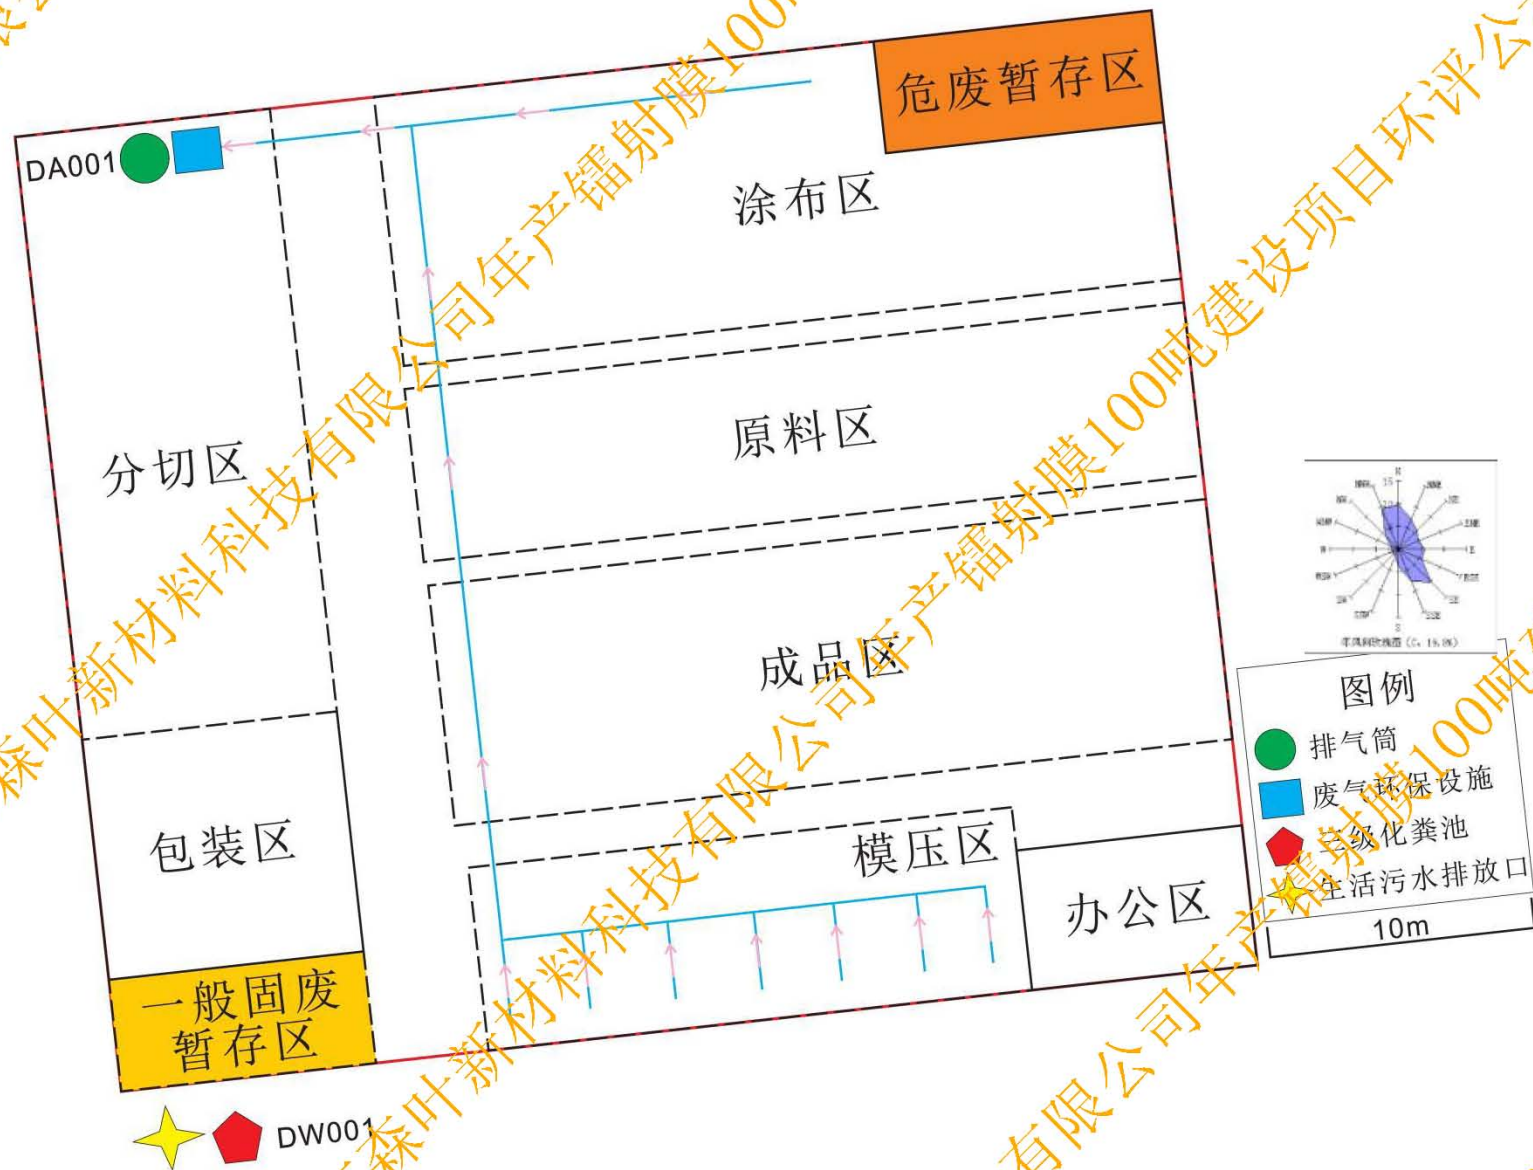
危废暂存区

DA001

涂布区

原料区

分切区

成品区

包装区

模压区

办公区

一般固废暂存区

DW001

图例
排气筒
废气环保设施
三级化粪池
生活污水排放口
10m

森叶新材料科技有限公司年产镭射膜100吨建设项目环评公

森叶新材料科技有限公司年产镭射膜100吨

有限公司年产镭射膜100吨建设项目环评公

森叶新材料科技有限公司年产镭射膜100吨

有限公司年产镭射膜100吨